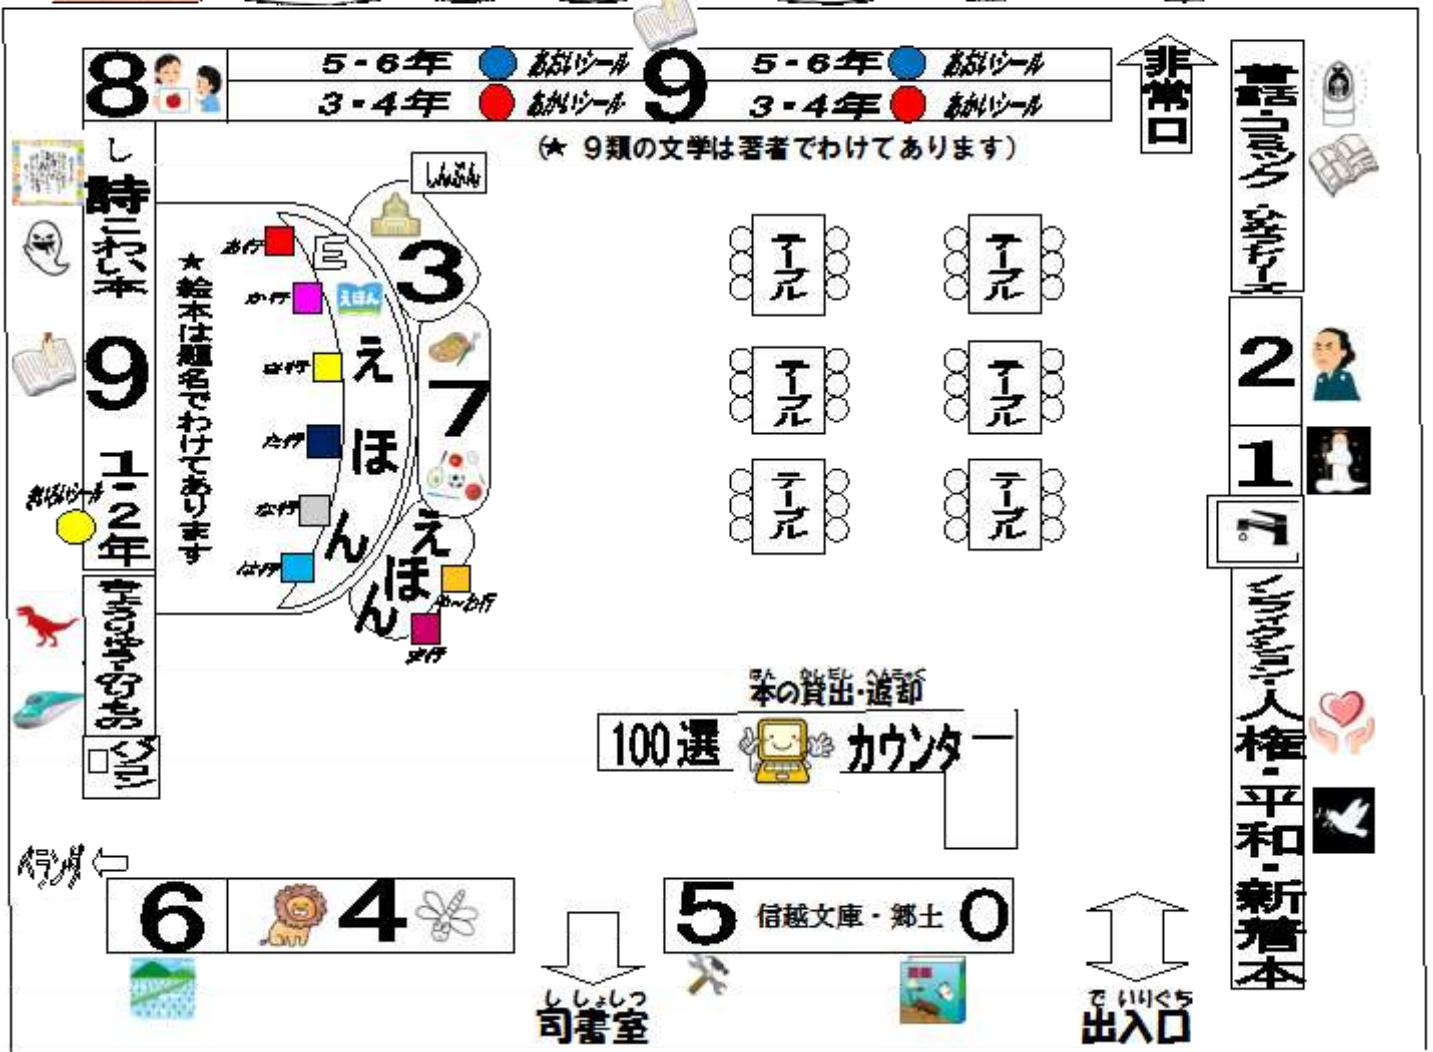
8

5・6年 あおいシール
3・4年 あかいシール

9

5・6年 あおいシール
3・4年 あかいシール

非常口

(★ 9類の文学は著者でわけてあります)

雑誌・コミック・シリーズ

し
詩
こわい本

9
1・2年

きいろシール

ちょうぞう・のりもの
ずかん

しんぶん

3

★絵本は題名でわけてあります

あ行
E
か行
えほん
さ行
た行
な行
は行

えほん

7

えほん
や～わ行
ま行

テーブル
テーブル
テーブル
テーブル
テーブル
テーブル

2
1

ノンフィクション・人権・平和・新着本

ほん かしだし へんきゃく
本の貸出・返却

100選
カウンター

ベランダ

6
4

5
信越文庫・郷土
0

ししょしつ
司書室

で いりぐち
出入口